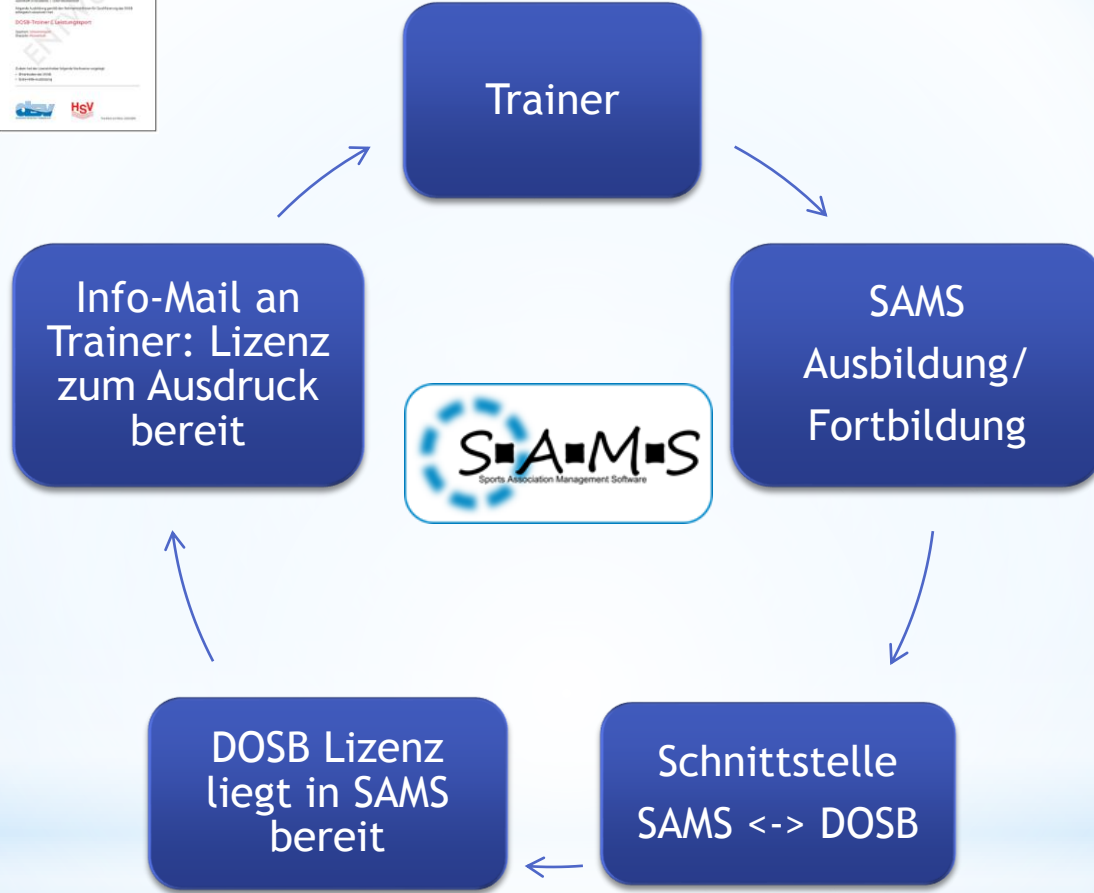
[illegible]

DOSB-Trainer C Leistungssport

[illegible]

dsv HSV

Trainer

SAMS Ausbildung/ Fortbildung

Schnittstelle SAMS <-> DOSB

DOSB Lizenz liegt in SAMS bereit

Info-Mail an Trainer: Lizenz zum Ausdruck bereit

S▪A▪M▪S
Sports Association Management Software